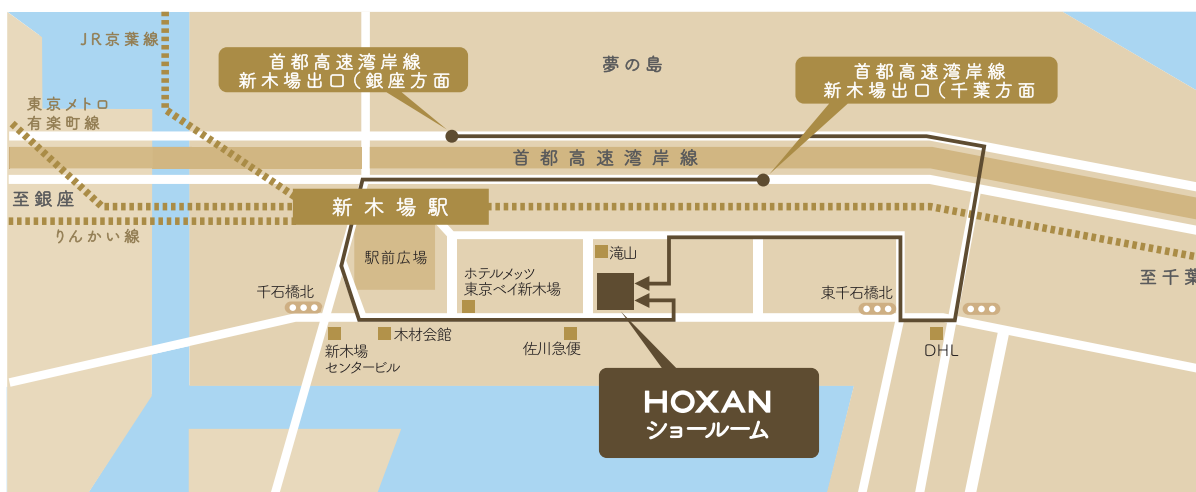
JR京葉線

東京メトロ
有楽町線

至銀座

りんかい線

首都高速湾岸線
新木場出口(銀座方面

夢の島

首都高速湾岸線
新木場出口(千葉方面

首都高速湾岸線

新木場駅

駅前広場

ホテルメッツ
東京ベイ新木場

滝山

千石橋北

東千石橋北

至千葉

木材会館

新木場
センタービル

佐川急便

DHL

HOXAN
ショールーム